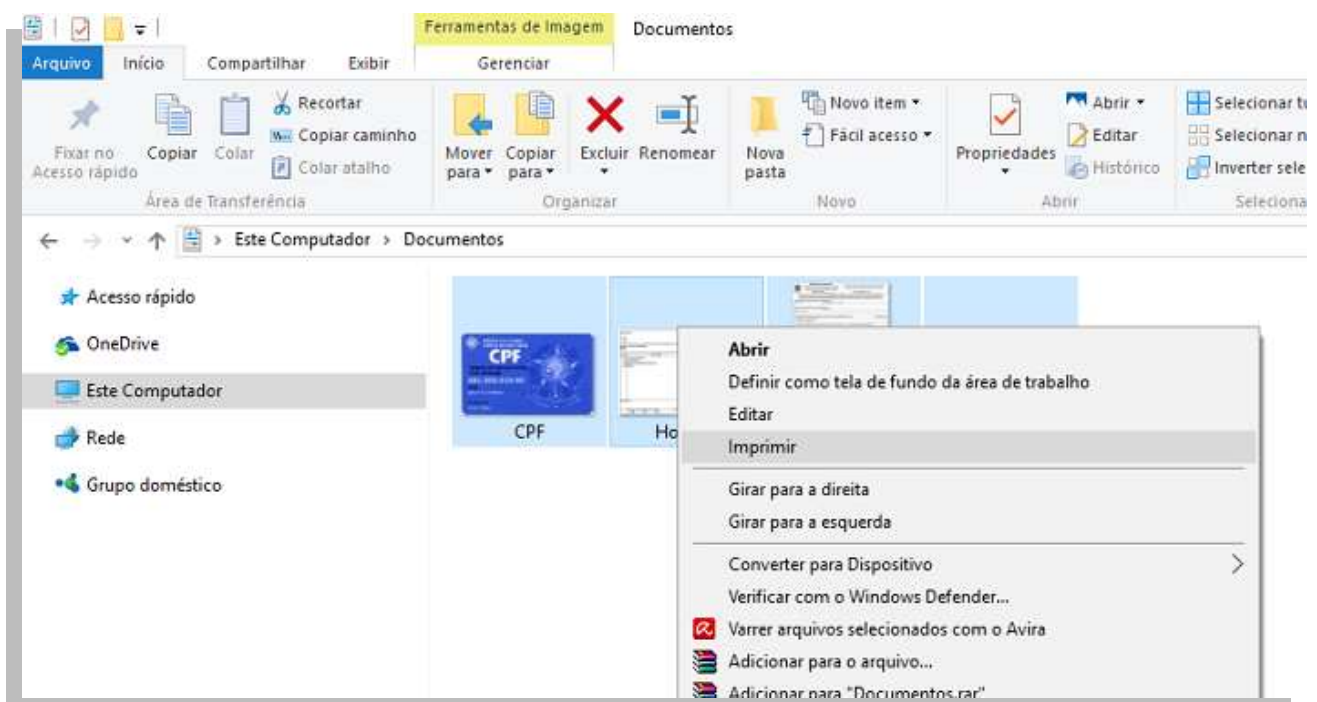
Ferramentas de Imagem Documentos

Arquivo Início Compartilhar Exibir Gerenciar

Fixar no Acesso rápido Copiar Colar Recortar Copiar caminho Colar atalho
Área de Transferência

Mover para Copiar para Excluir Renomear
Organizar

Nova pasta Novo item Fácil acesso
Novo

Propriedades Abrir Editar Histórico
Abrir

Selecionar t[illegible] Selecionar n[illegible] Inverter sele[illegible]
Seleciona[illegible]

Este Computador > Documentos

Acesso rápido
OneDrive
Este Computador
Rede
Grupo doméstico

CPF
CPF
Ho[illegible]

Abrir
Definir como tela de fundo da área de trabalho
Editar
Imprimir
Girar para a direita
Girar para a esquerda
Converter para Dispositivo
Verificar com o Windows Defender...
Varrer arquivos selecionados com o Avira
Adicionar para o arquivo...
Adicionar para "Documentos.rar"